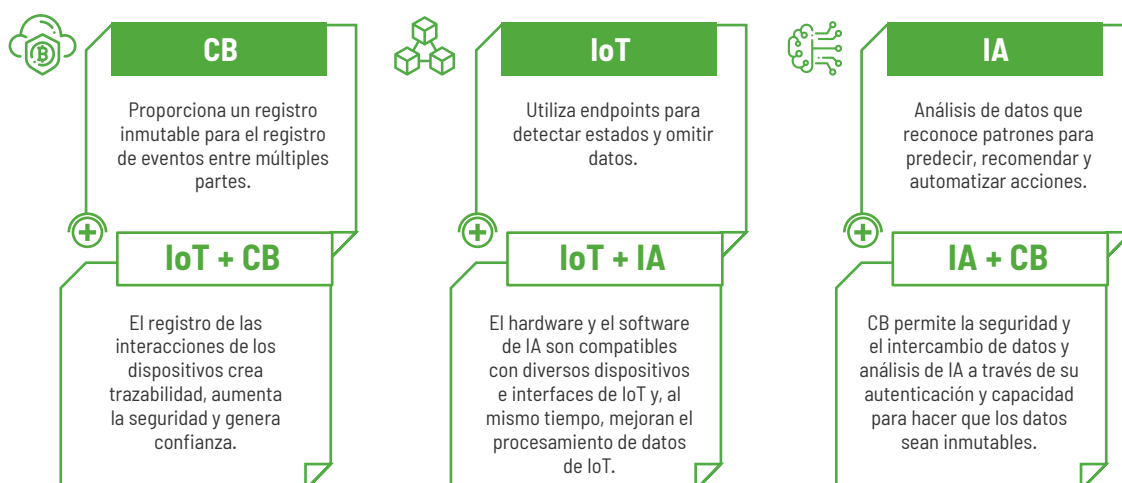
CB

Proporciona un registro inmutable para el registro de eventos entre múltiples partes.

IoT + CB

El registro de las interacciones de los dispositivos crea trazabilidad, aumenta la seguridad y genera confianza.

IoT

Utiliza endpoints para detectar estados y omitir datos.

IoT + IA

El hardware y el software de IA son compatibles con diversos dispositivos e interfaces de IoT y, al mismo tiempo, mejoran el procesamiento de datos de IoT.

IA

Análisis de datos que reconoce patrones para predecir, recomendar y automatizar acciones.

IA + CB

CB permite la seguridad y el intercambio de datos y análisis de IA a través de su autenticación y capacidad para hacer que los datos sean inmutables.